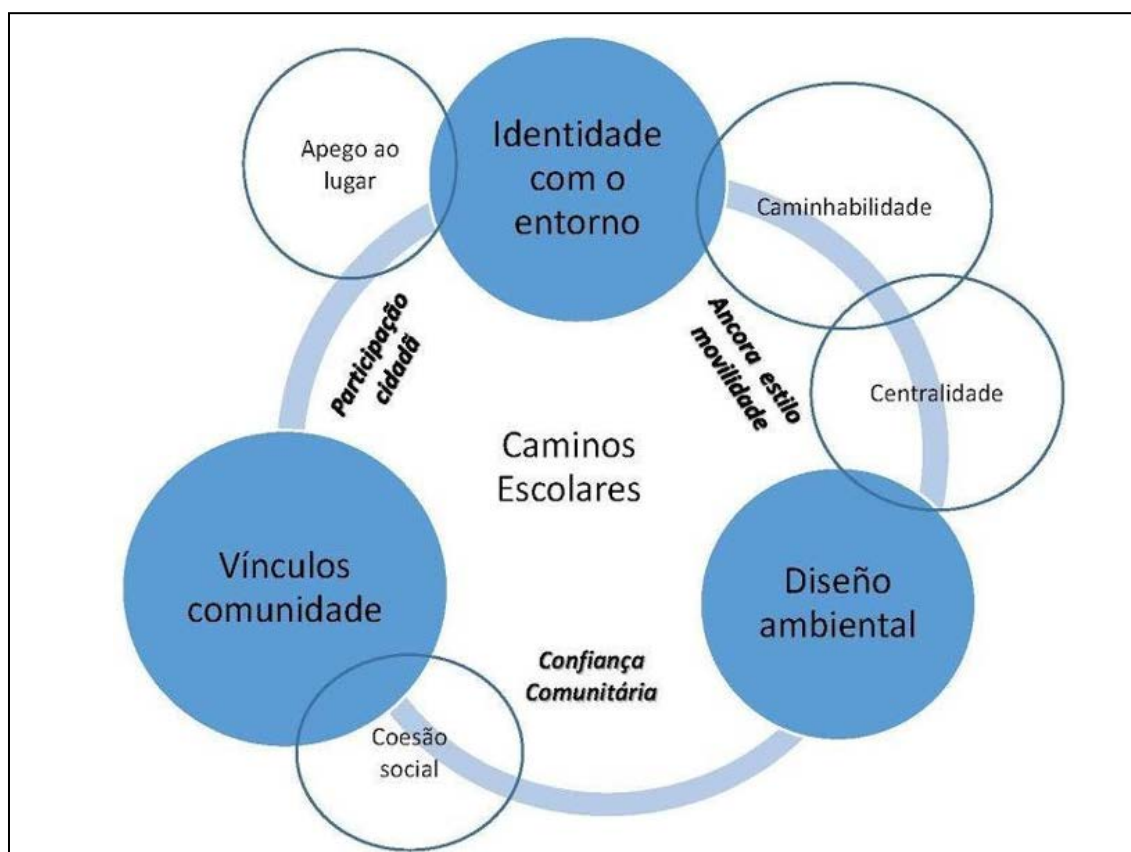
Apego ao lugar

Identidade com o entorno

Caminhabilidade

Participação cidadã

Ancora estilo movilidade

Centralidade

Caminos Escolares

Vínculos comunidade

Diseño ambiental

Confiança Comunitária

Coesão social